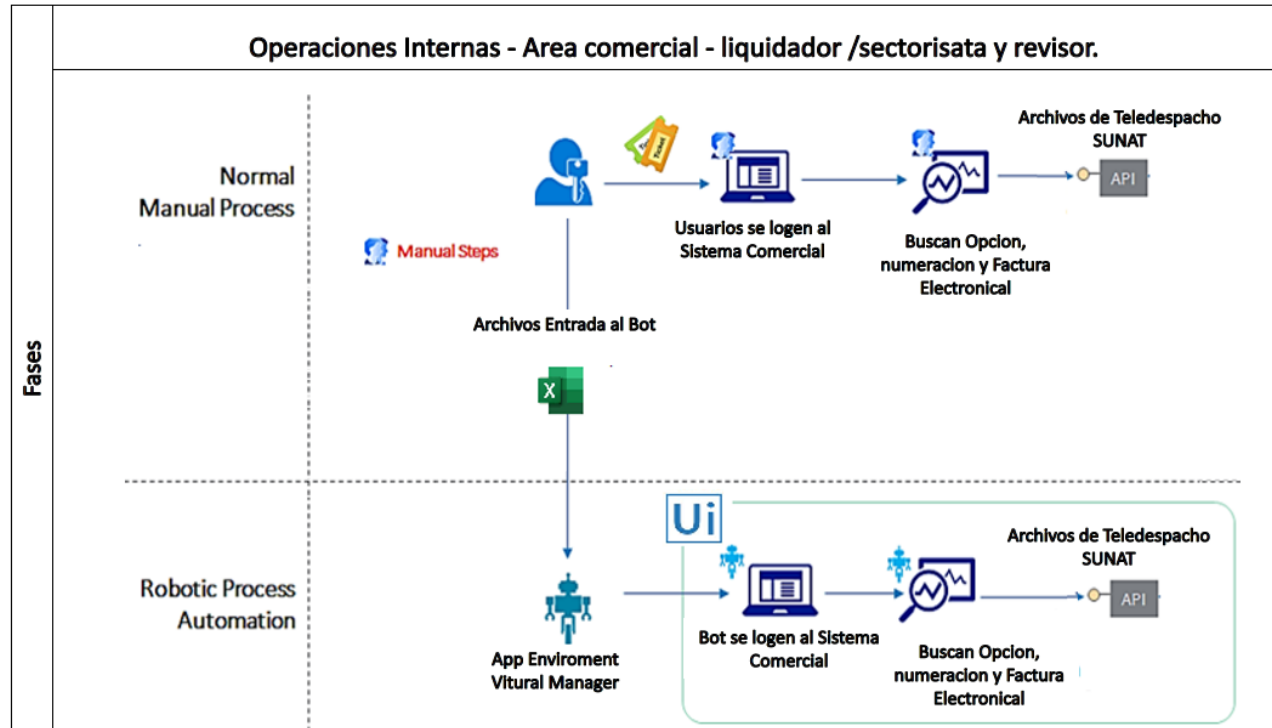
Operaciones Internas - Area comercial - liquidador /sectorisata y revisor.

Fases

Normal Manual Process

Manual Steps

Usuarios se logen al Sistema Comercial

Buscan Opcion, numeracion y Factura Electronical

Archivos de Teledespacho SUNAT

API

Archivos Entrada al Bot

X

Robotic Process Automation

Ui

App Enviroment Vitural Manager

Bot se logen al Sistema Comercial

Buscan Opcion, numeracion y Factura Electronical

Archivos de Teledespacho SUNAT

API